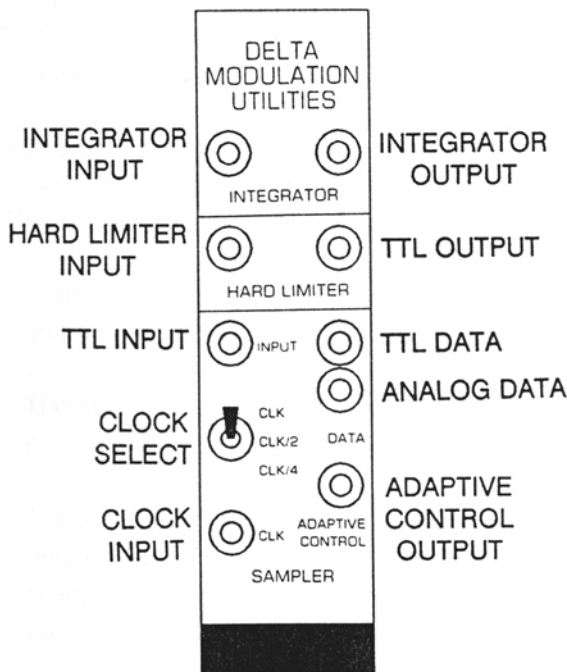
DELTA MODULATION UTILITIES

INTEGRATOR INPUT

INTEGRATOR OUTPUT

INTEGRATOR

HARD LIMITER INPUT

TTL OUTPUT

HARD LIMITER

TTL INPUT

INPUT

TTL DATA

ANALOG DATA

CLOCK SELECT

CLK

CLK/2

CLK/4

DATA

ADAPTIVE CONTROL OUTPUT

CLOCK INPUT

CLK

ADAPTIVE CONTROL

SAMPLER